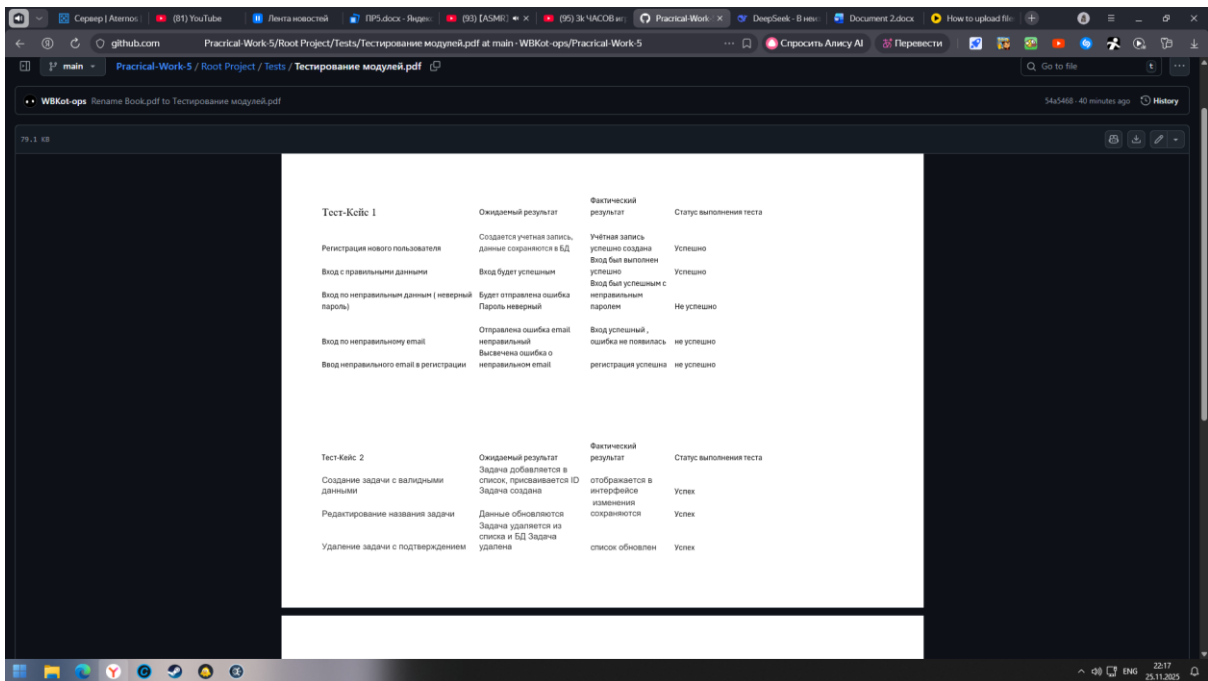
Сервер | Aternos | (81) YouTube | Лента новостей | ПР5.docx - Яндекс | (93) [ASMR] | (95) 3к ЧАСОВ игр | Pracrical-Work | DeepSeek - В неи | Document 2.docx | How to upload file

github.com Pracrical-Work-5/Root Project/Tests/Тестирование модулей.pdf at main · WBKot-ops/Pracrical-Work-5 Спросить Алису AI Перевести

main Pracrical-Work-5 / Root Project / Tests / Тестирование модулей.pdf

Go to file

WBKot-ops Rename Book.pdf to Тестирование модулей.pdf

54a5468 · 40 minutes ago History

79.1 KB

| Тест-Кейс 1 | Ожидаемый результат | Фактический результат | Статус выполнения теста |
|---|---|---|---|
| Регистрация нового пользователя | Создается учетная запись, данные сохраняются в БД | Учётная запись успешно создана | Успешно |
| Вход с правильными данными | Вход будет успешным | Вход был выполнен успешно | Успешно |
| Вход по неправильным данным ( неверный пароль) | Будет отправлена ошибка Пароль неверный | Вход был успешным с неправильным паролем | Не успешно |
| Вход по неправильному email | Отправлена ошибка email неправильный | Вход успешный , ошибка не появилась | не успешно |
| Ввод неправильного email в регистрации | Высвечена ошибка о неправильном email | регистрация успешна | не успешно |

| Тест-Кейс 2 | Ожидаемый результат | Фактический результат | Статус выполнения теста |
|---|---|---|---|
| Создание задачи с валидными данными | Задача добавляется в список, присваивается ID Задача создана | отображается в интерфейсе | Успех |
| Редактирование названия задачи | Данные обновляются | изменения сохраняются | Успех |
| Удаление задачи с подтверждением | Задача удаляется из списка и БД Задача удалена | список обновлен | Успех |

ENG 22:17 25.11.2025